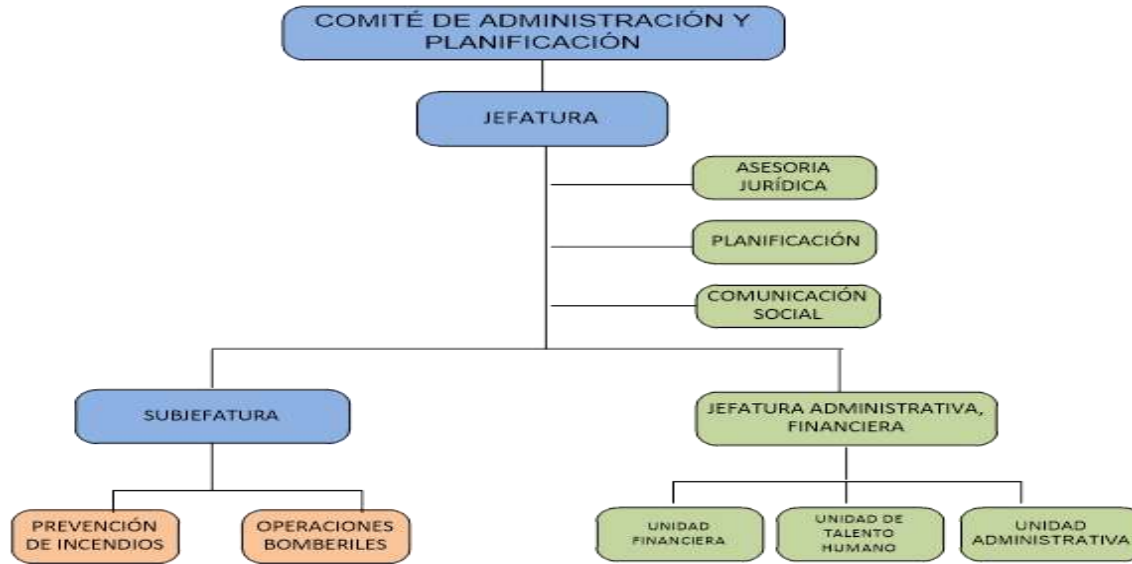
COMITÉ DE ADMINISTRACIÓN Y PLANIFICACIÓN

JEFATURA

ASESORIA JURÍDICA

PLANIFICACIÓN

COMUNICACIÓN SOCIAL

SUBJEFATURA

JEFATURA ADMINISTRATIVA, FINANCIERA

PREVENCIÓN DE INCENDIOS

OPERACIONES BOMBERILES

UNIDAD FINANCIERA

UNIDAD DE TALENTO HUMANO

UNIDAD ADMINISTRATIVA